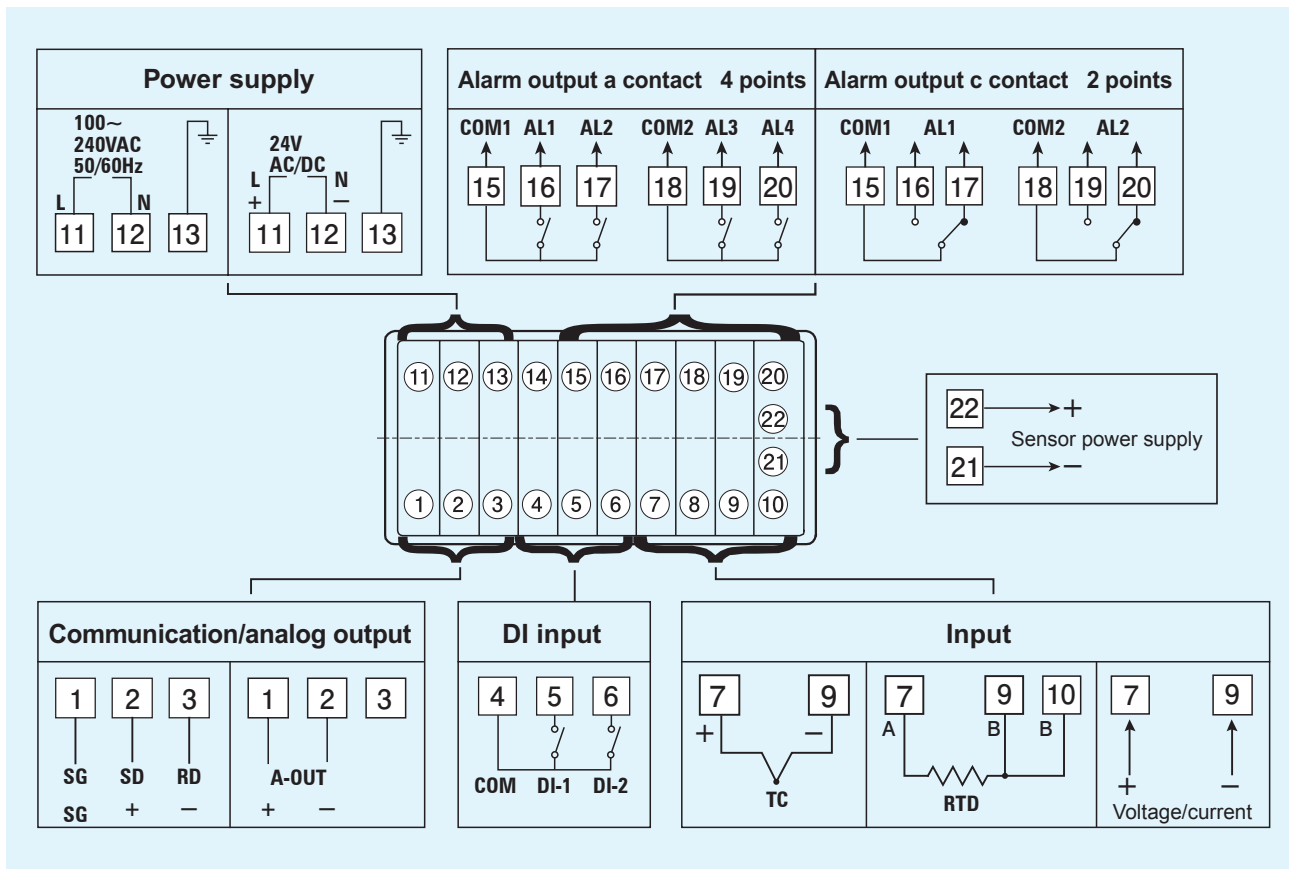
Power supply

100~
240VAC
50/60Hz
L N
11 12 13

24V
AC/DC
L N
+ −
11 12 13

Alarm output a contact 4 points

COM1 AL1 AL2 COM2 AL3 AL4
15 16 17 18 19 20

Alarm output c contact 2 points

COM1 AL1 COM2 AL2
15 16 17 18 19 20

⑪ ⑫ ⑬ ⑭ ⑮ ⑯ ⑰ ⑱ ⑲ ⑳
㉒
㉑
① ② ③ ④ ⑤ ⑥ ⑦ ⑧ ⑨ ⑩

22 +
Sensor power supply
21 −

Communication/analog output

1 2 3
SG SD RD
SG + −

1 2 3
A-OUT
+ −

DI input

4 5 6
COM DI-1 DI-2

Input

7 9
+ −
TC

7 9 10
A B B
RTD

7 9
+ −
Voltage/current